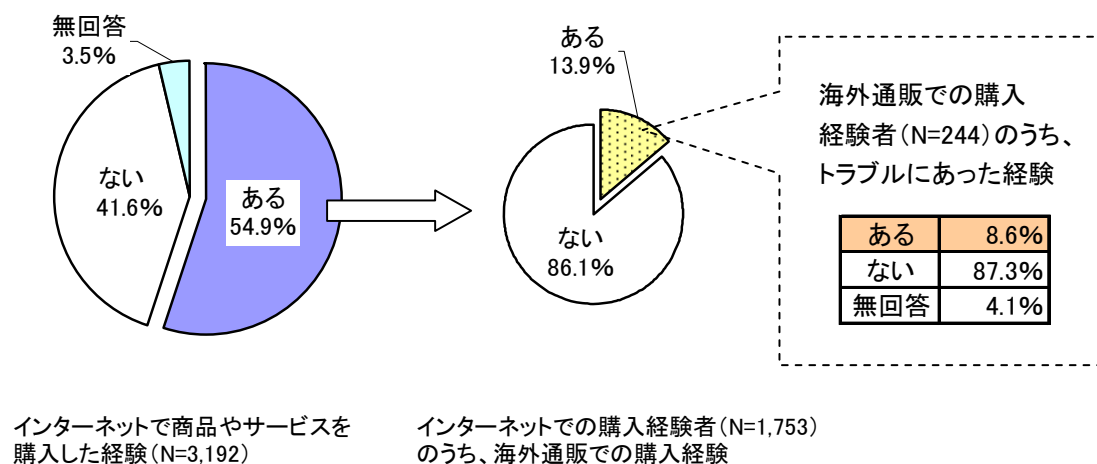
無回答
3.5%

ない
41.6%

ある
54.9%

ある
13.9%

ない
86.1%

海外通販での購入
経験者（N=244）のうち、
トラブルにあった経験

| ある | 8.6% |
|---|---|
| ない | 87.3% |
| 無回答 | 4.1% |

インターネットで商品やサービスを購入した経験（N=3,192）

インターネットでの購入経験者（N=1,753）のうち、海外通販での購入経験